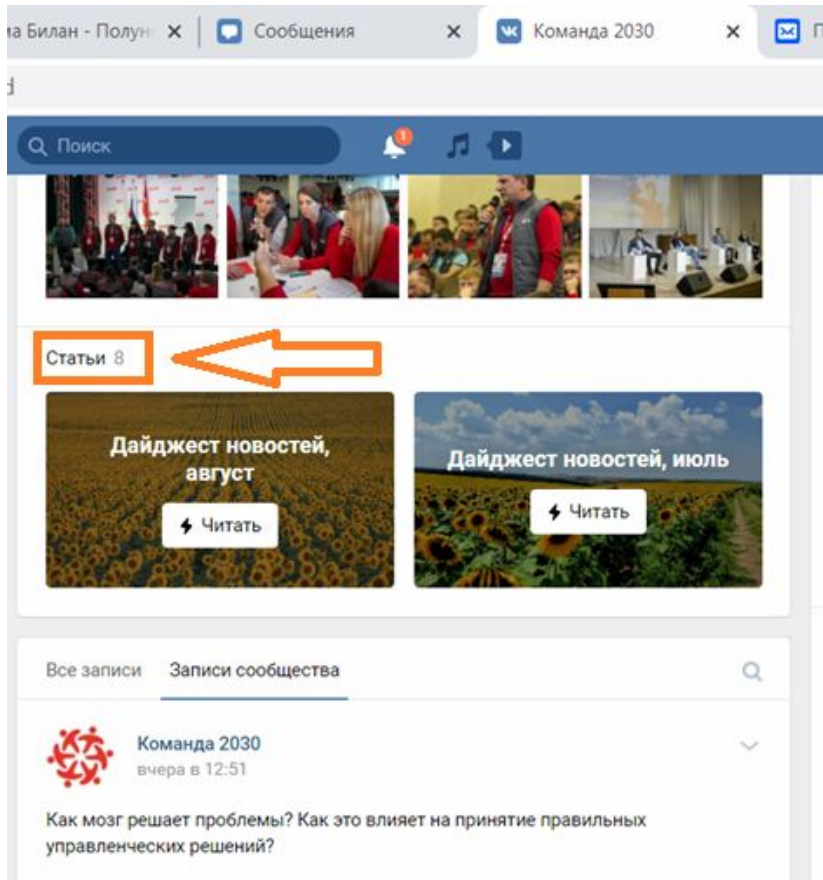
ма Билан - Полун ×
Сообщения ×
Команда 2030 ×
П

Поиск
1

Статьи 8

Дайджест новостей, август
Читать

Дайджест новостей, июль
Читать

Все записи
Записи сообщества

Команда 2030
вчера в 12:51

Как мозг решает проблемы? Как это влияет на принятие правильных управленческих решений?